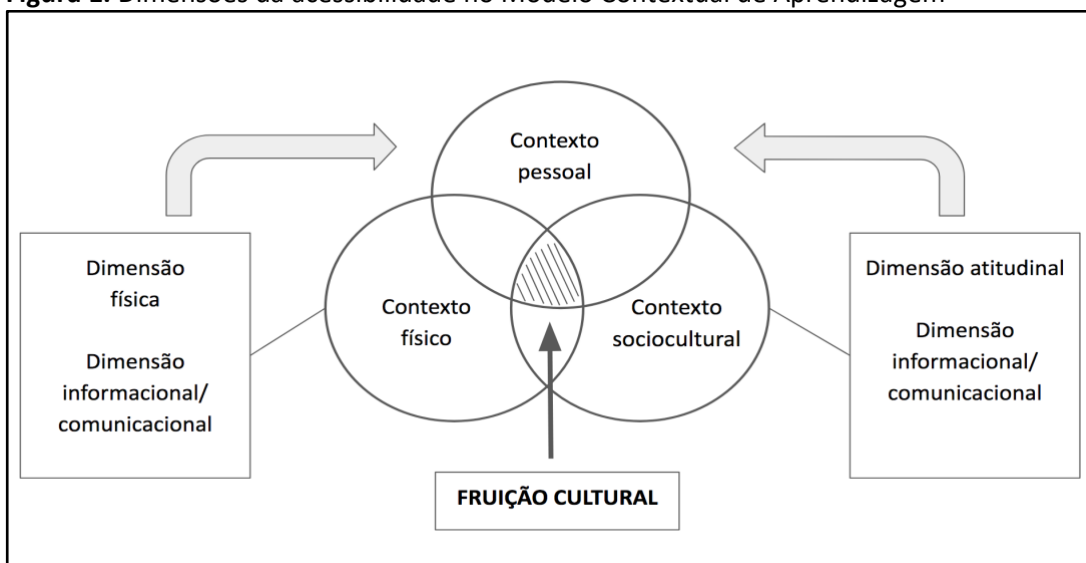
**Figura 1.** Dimensões da acessibilidade no Modelo Contextual de Aprendizagem

Dimensão física

Dimensão informacional/ comunicacional

Contexto pessoal

Contexto físico

Contexto sociocultural

Dimensão atitudinal

Dimensão informacional/ comunicacional

FRUIÇÃO CULTURAL